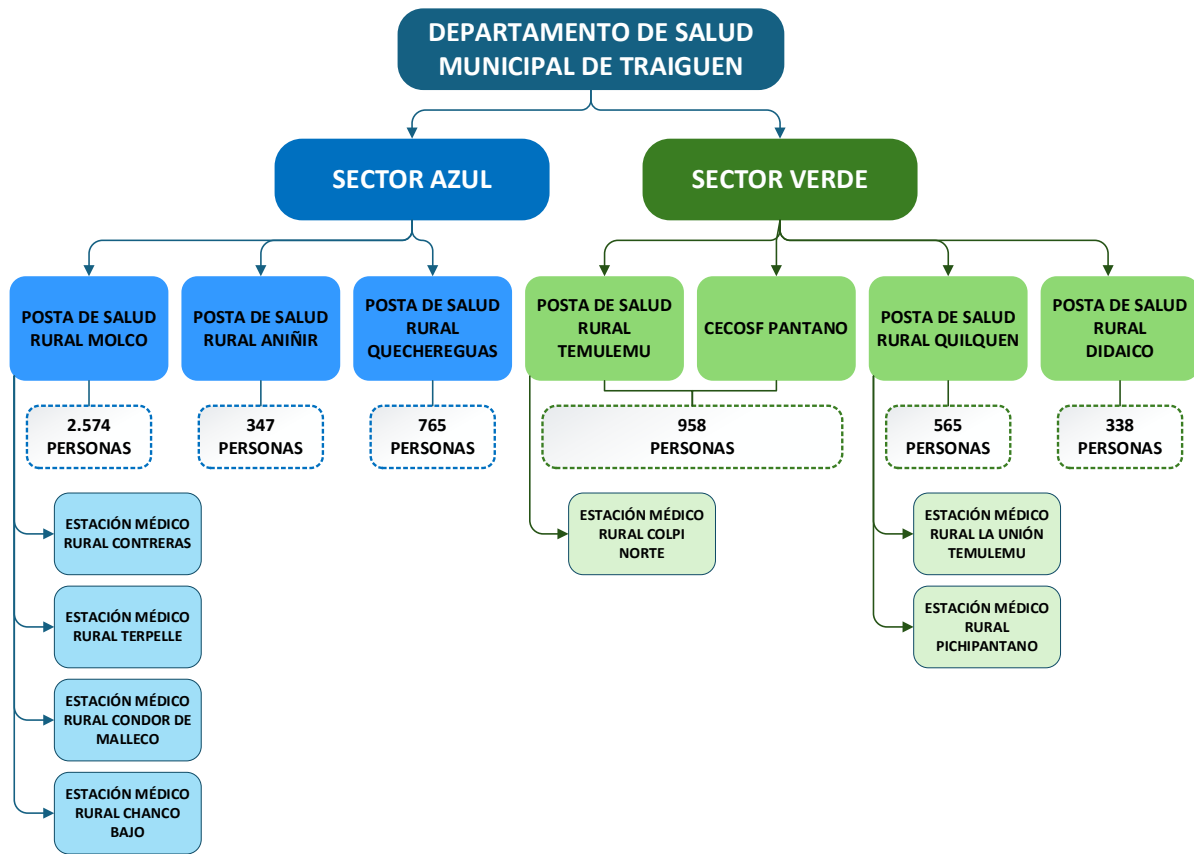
DEPARTAMENTO DE SALUD MUNICIPAL DE TRAIGUEN

SECTOR AZUL

SECTOR VERDE

POSTA DE SALUD RURAL MOLCO

2.574 PERSONAS

ESTACIÓN MÉDICO RURAL CONTRERAS

ESTACIÓN MÉDICO RURAL TERPELLE

ESTACIÓN MÉDICO RURAL CONDOR DE MALLECO

ESTACIÓN MÉDICO RURAL CHANCO BAJO

POSTA DE SALUD RURAL ANIÑIR

347 PERSONAS

POSTA DE SALUD RURAL QUECHEREGUAS

765 PERSONAS

POSTA DE SALUD RURAL TEMULEMU

CECOSF PANTANO

958 PERSONAS

ESTACIÓN MÉDICO RURAL COLPI NORTE

POSTA DE SALUD RURAL QUILQUEN

565 PERSONAS

ESTACIÓN MÉDICO RURAL LA UNIÓN TEMULEMU

ESTACIÓN MÉDICO RURAL PICHIPANTANO

POSTA DE SALUD RURAL DIDAICO

338 PERSONAS